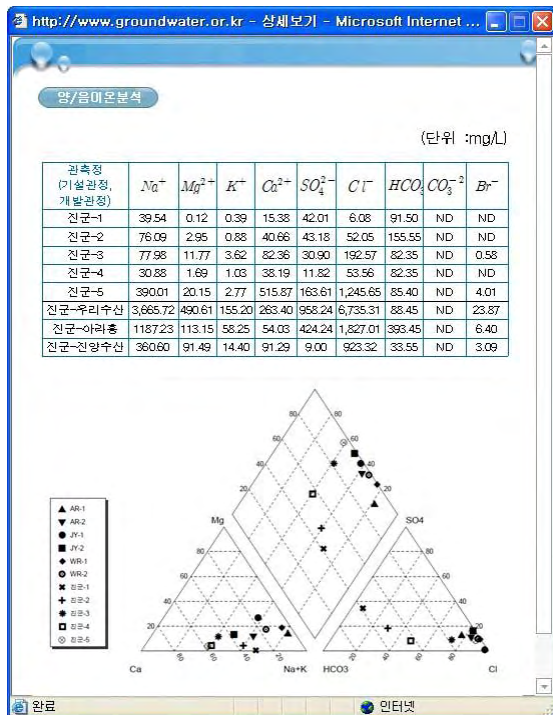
http://www.groundwater.or.kr - 상세보기 - Microsoft Internet ...

양/음이온분석

(단위 :mg/L)

| 관측정 (기설관정, 개발관정) | $Na^+$ | $Mg^{2+}$ | $K^+$ | $Ca^{2+}$ | $SO_4^{2-}$ | $Cl^-$ | $HCO_3^-$ | $CO_3^{-2}$ | $Br^-$ |
|---|---|---|---|---|---|---|---|---|---|
| 진군-1 | 39.54 | 0.12 | 0.39 | 15.38 | 42.01 | 6.08 | 91.50 | ND | ND |
| 진군-2 | 76.09 | 2.95 | 0.88 | 40.66 | 43.18 | 52.05 | 155.55 | ND | ND |
| 진군-3 | 77.98 | 11.77 | 3.62 | 82.36 | 30.90 | 192.57 | 82.35 | ND | 0.58 |
| 진군-4 | 30.88 | 1.69 | 1.03 | 38.19 | 11.82 | 53.56 | 82.35 | ND | ND |
| 진군-5 | 390.01 | 20.15 | 2.77 | 515.87 | 163.61 | 1,245.65 | 85.40 | ND | 4.01 |
| 진군-우리수산 | 3,665.72 | 490.61 | 155.20 | 263.40 | 958.24 | 6,735.31 | 88.45 | ND | 23.87 |
| 진군-아라홍 | 1187.23 | 113.15 | 58.25 | 54.03 | 424.24 | 1,827.01 | 393.45 | ND | 6.40 |
| 진군-진양수산 | 360.60 | 91.49 | 14.40 | 91.29 | 9.00 | 923.32 | 33.55 | ND | 3.09 |

AR-1
AR-2
JY-1
JY-2
WR-1
WR-2
진군-1
진군-2
진군-3
진군-4
진군-5

80
60
40
20
Mg
SO4
80
60
40
20
Ca
Na+K
HCO3
Cl
20
40
60
80
20
40
60
80

완료
인터넷